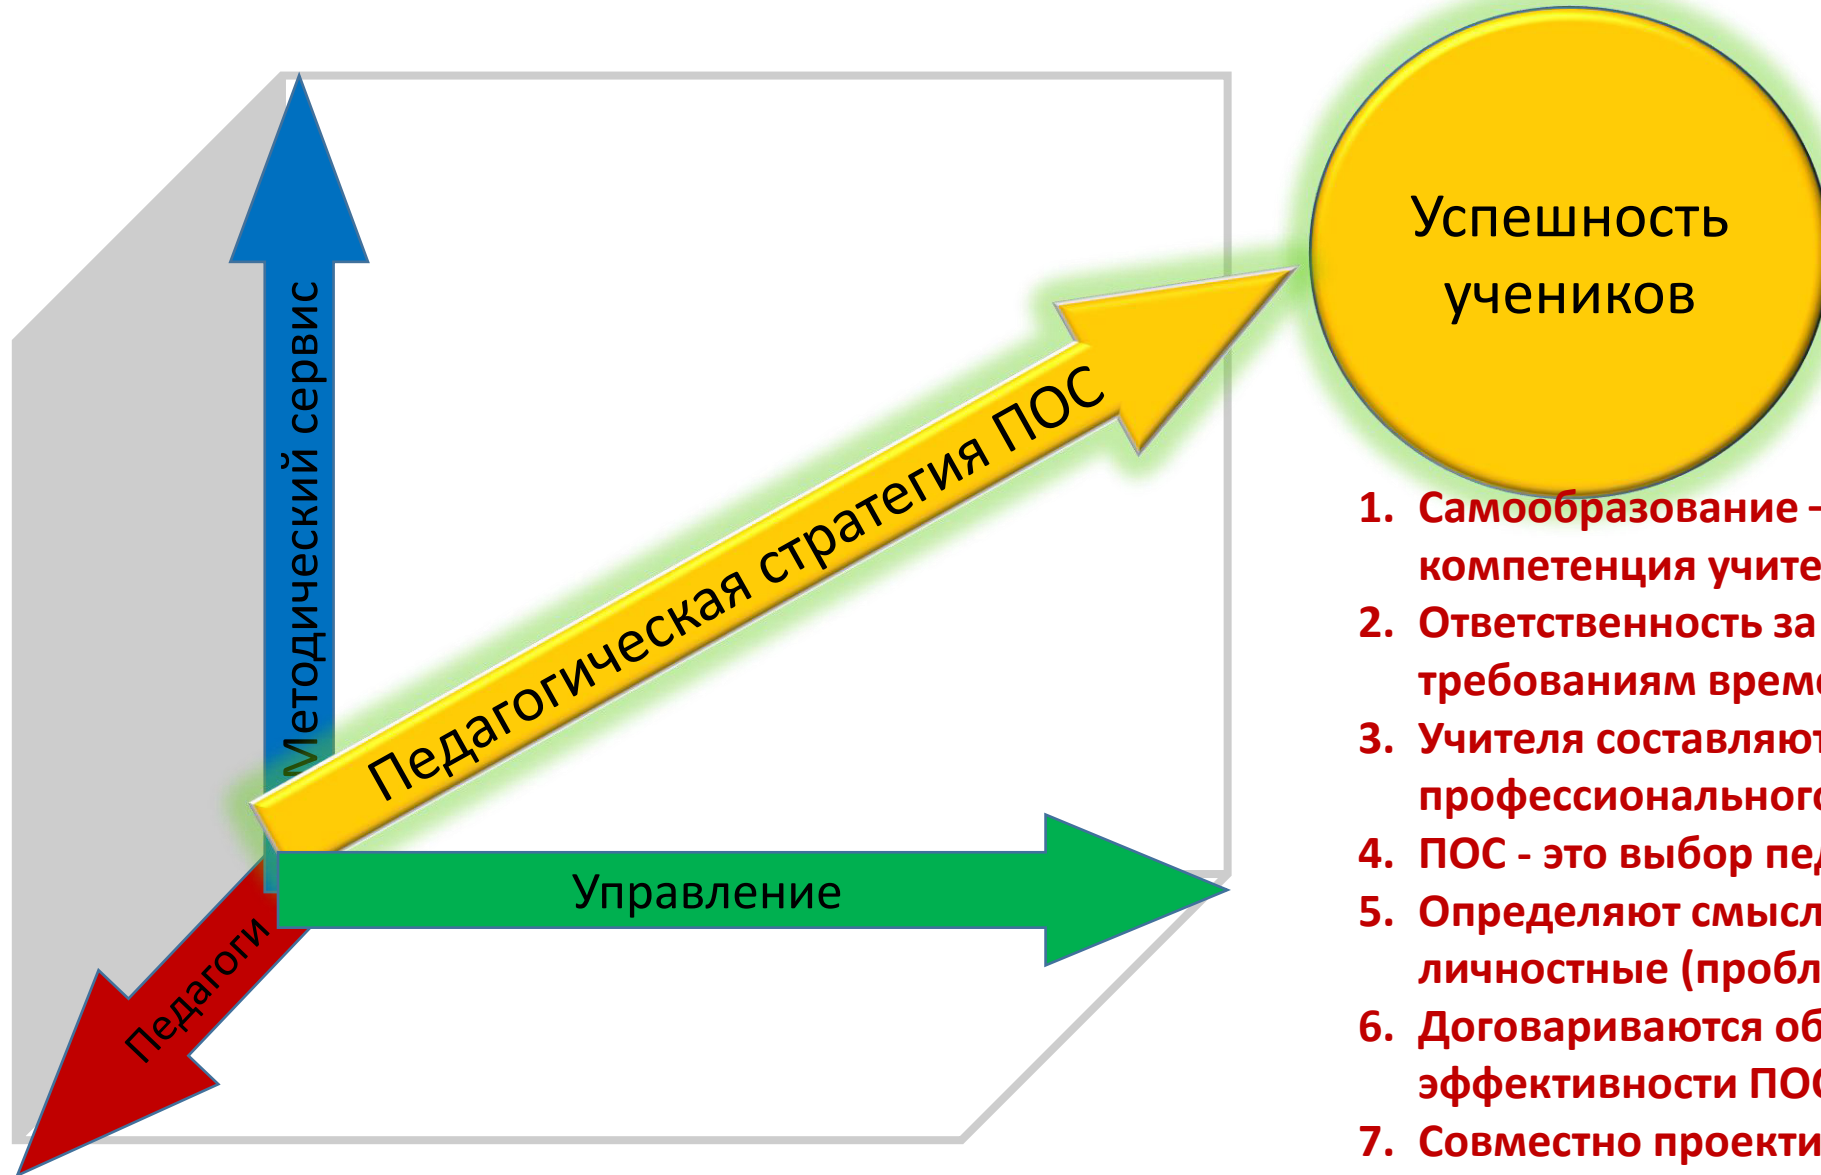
Методический сервис

Педагогическая стратегия ПОС

Управление

Педагоги

Успешность учеников

1. Самообразование - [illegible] компетенция учите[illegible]
2. Ответственность за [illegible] требованиям врем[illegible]
3. Учителя составляю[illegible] профессионального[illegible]
4. ПОС - это выбор пе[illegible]
5. Определяют смысл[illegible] личностные (пробл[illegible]
6. Договариваются об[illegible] эффективности ПО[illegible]
7. Совместно проекти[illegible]